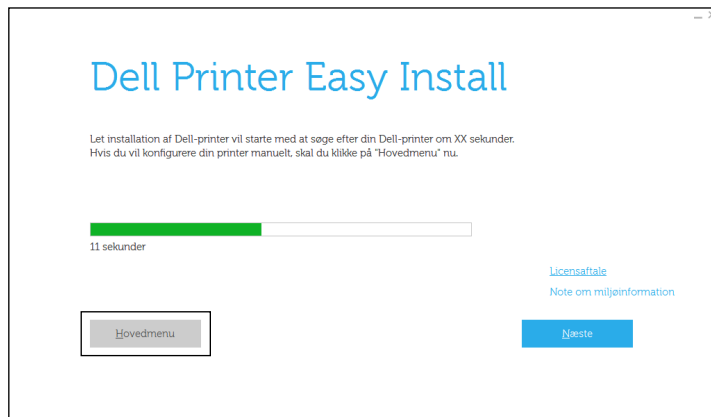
Dell Printer Easy Install

Let installation af Dell-printer vil starte med at søge efter din Dell-printer om XX sekunder.
Hvis du vil konfigurere din printer manuelt, skal du klikke på "Hovedmenu" nu.

11 sekunder

Licensaftale

Note om miljøinformation

Hovedmenu

Næste